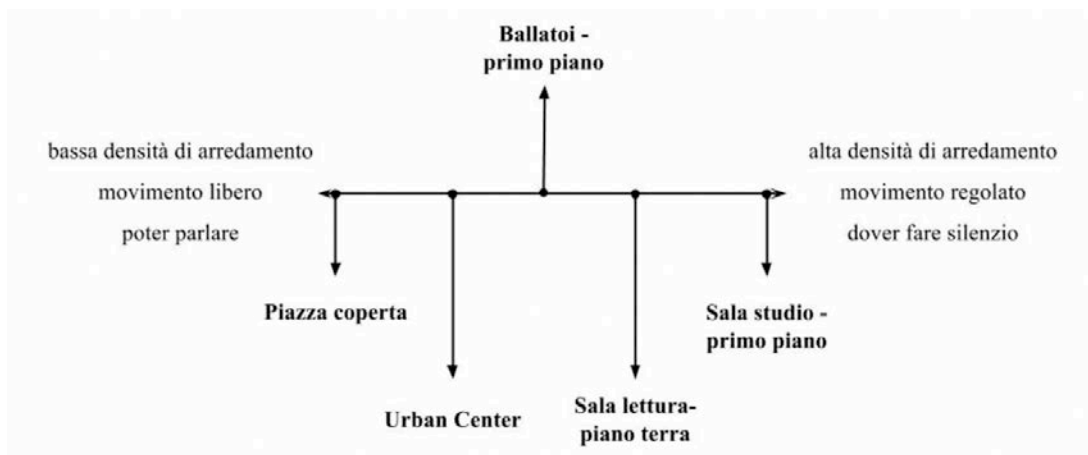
Ballatoi - primo piano

bassa densità di arredamento
movimento libero
poter parlare

alta densità di arredamento
movimento regolato
dover fare silenzio

Piazza coperta

Urban Center

Sala lettura-piano terra

Sala studio - primo piano